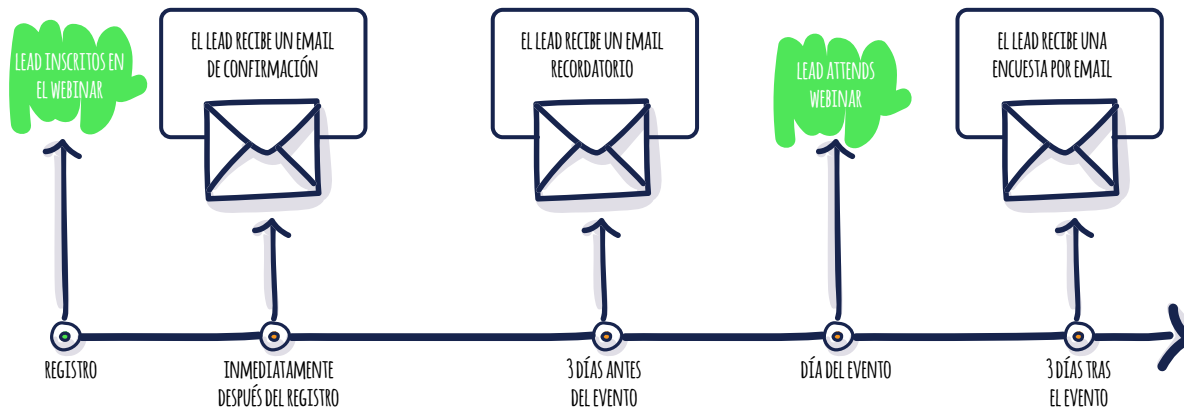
LEAD INSCRITOS EN EL WEBINAR

EL LEAD RECIBE UN EMAIL DE CONFIRMACIÓN

EL LEAD RECIBE UN EMAIL RECORDATORIO

LEAD ATTENDS WEBINAR

EL LEAD RECIBE UNA ENCUESTA POR EMAIL

REGISTRO

INMEDIATAMENTE DESPUÉS DEL REGISTRO

3 DÍAS ANTES DEL EVENTO

DÍA DEL EVENTO

3 DÍAS TRAS EL EVENTO